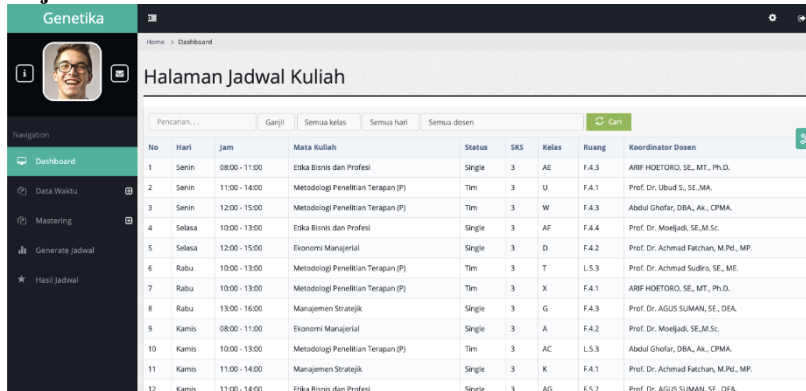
Genetika

Home > Dashboard

Halaman Jadwal Kuliah

Navigation

Dashboard

Data Waktu

Mastering

Generate Jadwal

Hasil Jadwal

Pencarian....

Ganjil

Semua kelas

Semua hari

Semua dosen

Cari

| No | Hari | Jam | Mata Kuliah | Status | SKS | Kelas | Ruang | Koordinator Dosen |
|---|---|---|---|---|---|---|---|---|
| 1 | Senin | 08:00 - 11:00 | Etika Bisnis dan Profesi | Single | 3 | AE | F.4.3 | ARIF HOETORO, SE., MT., Ph.D. |
| 2 | Senin | 11:00 - 14:00 | Metodologi Penelitian Terapan (P) | Tim | 3 | U | F.4.1 | Prof. Dr. Ubud S., SE.,MA. |
| 3 | Senin | 12:00 - 15:00 | Metodologi Penelitian Terapan (P) | Tim | 3 | W | F.4.3 | Abdul Ghofar, DBA., Ak., CPMA. |
| 4 | Selasa | 10:00 - 13:00 | Etika Bisnis dan Profesi | Single | 3 | AF | F.4.4 | Prof. Dr. Moeljadi, SE.,M.Sc. |
| 5 | Selasa | 12:00 - 15:00 | Ekonomi Manajerial | Single | 3 | D | F.4.2 | Prof. Dr. Achmad Fatchan, M.Pd., MP. |
| 6 | Rabu | 10:00 - 13:00 | Metodologi Penelitian Terapan (P) | Tim | 3 | T | L.5.3 | Prof. Dr. Achmad Sudiro, SE., ME. |
| 7 | Rabu | 10:00 - 13:00 | Metodologi Penelitian Terapan (P) | Tim | 3 | X | F.4.3 | ARIF HOETORO, SE., MT., Ph.D. |
| 8 | Rabu | 13:00 - 16:00 | Manajemen Stratejik | Single | 3 | G | F.4.3 | Prof. Dr. AGUS SUMAN, SE., DEA. |
| 9 | Kamis | 08:00 - 11:00 | Ekonomi Manajerial | Single | 3 | A | F.4.2 | Prof. Dr. Moeljadi, SE.,M.Sc. |
| 10 | Kamis | 10:00 - 13:00 | Metodologi Penelitian Terapan (P) | Tim | 3 | AC | L.5.3 | Abdul Ghofar, DBA., Ak., CPMA. |
| 11 | Kamis | 11:00 - 14:00 | Manajemen Stratejik | Single | 3 | K | F.4.1 | Prof. Dr. Achmad Fatchan, M.Pd., MP. |
| 12 | Kamis | 11:00 - 14:00 | Etika Bisnis dan Profesi | Single | 3 | AG | F.5.2 | Prof. Dr. AGUS SUMAN, SE., DEA. |